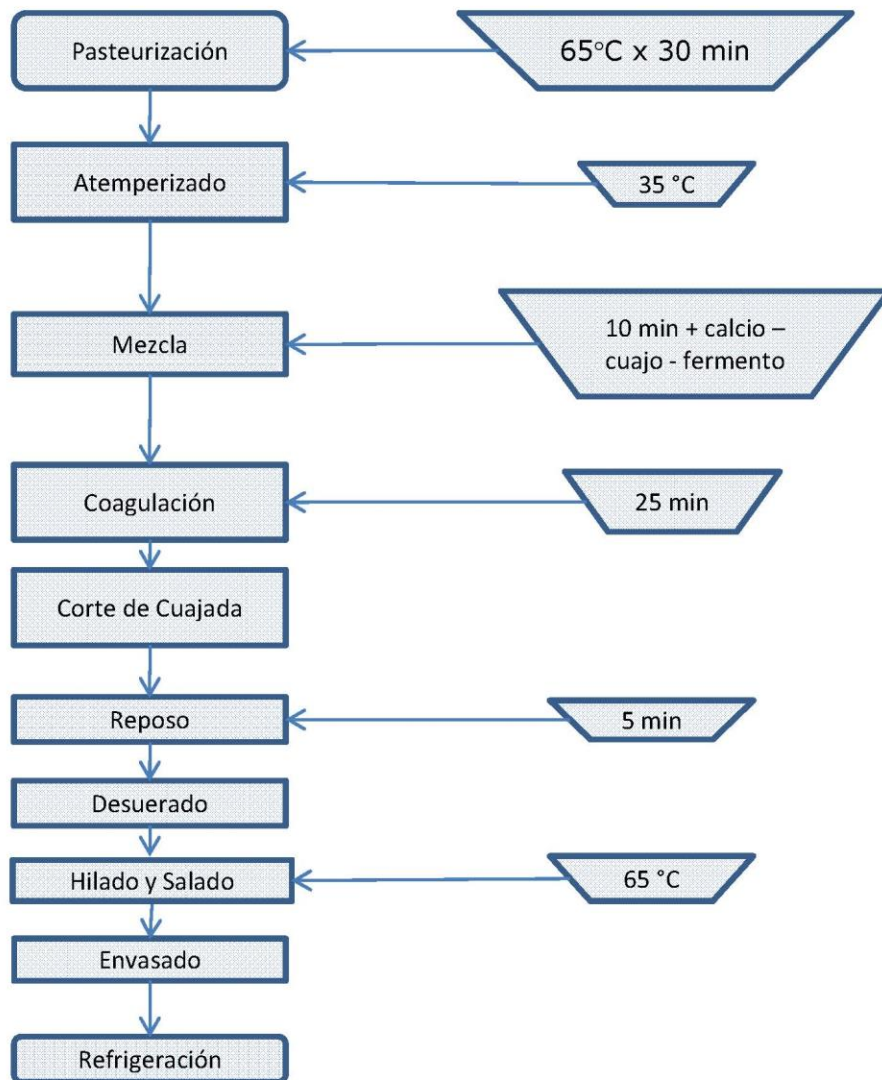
Pasteurización

65°C x 30 min

Atemperizado

35 °C

Mezcla

10 min + calcio – cuajo - fermento

Coagulación

25 min

Corte de Cuajada

Reposo

5 min

Desuerado

Hilado y Salado

65 °C

Envasado

Refrigeración